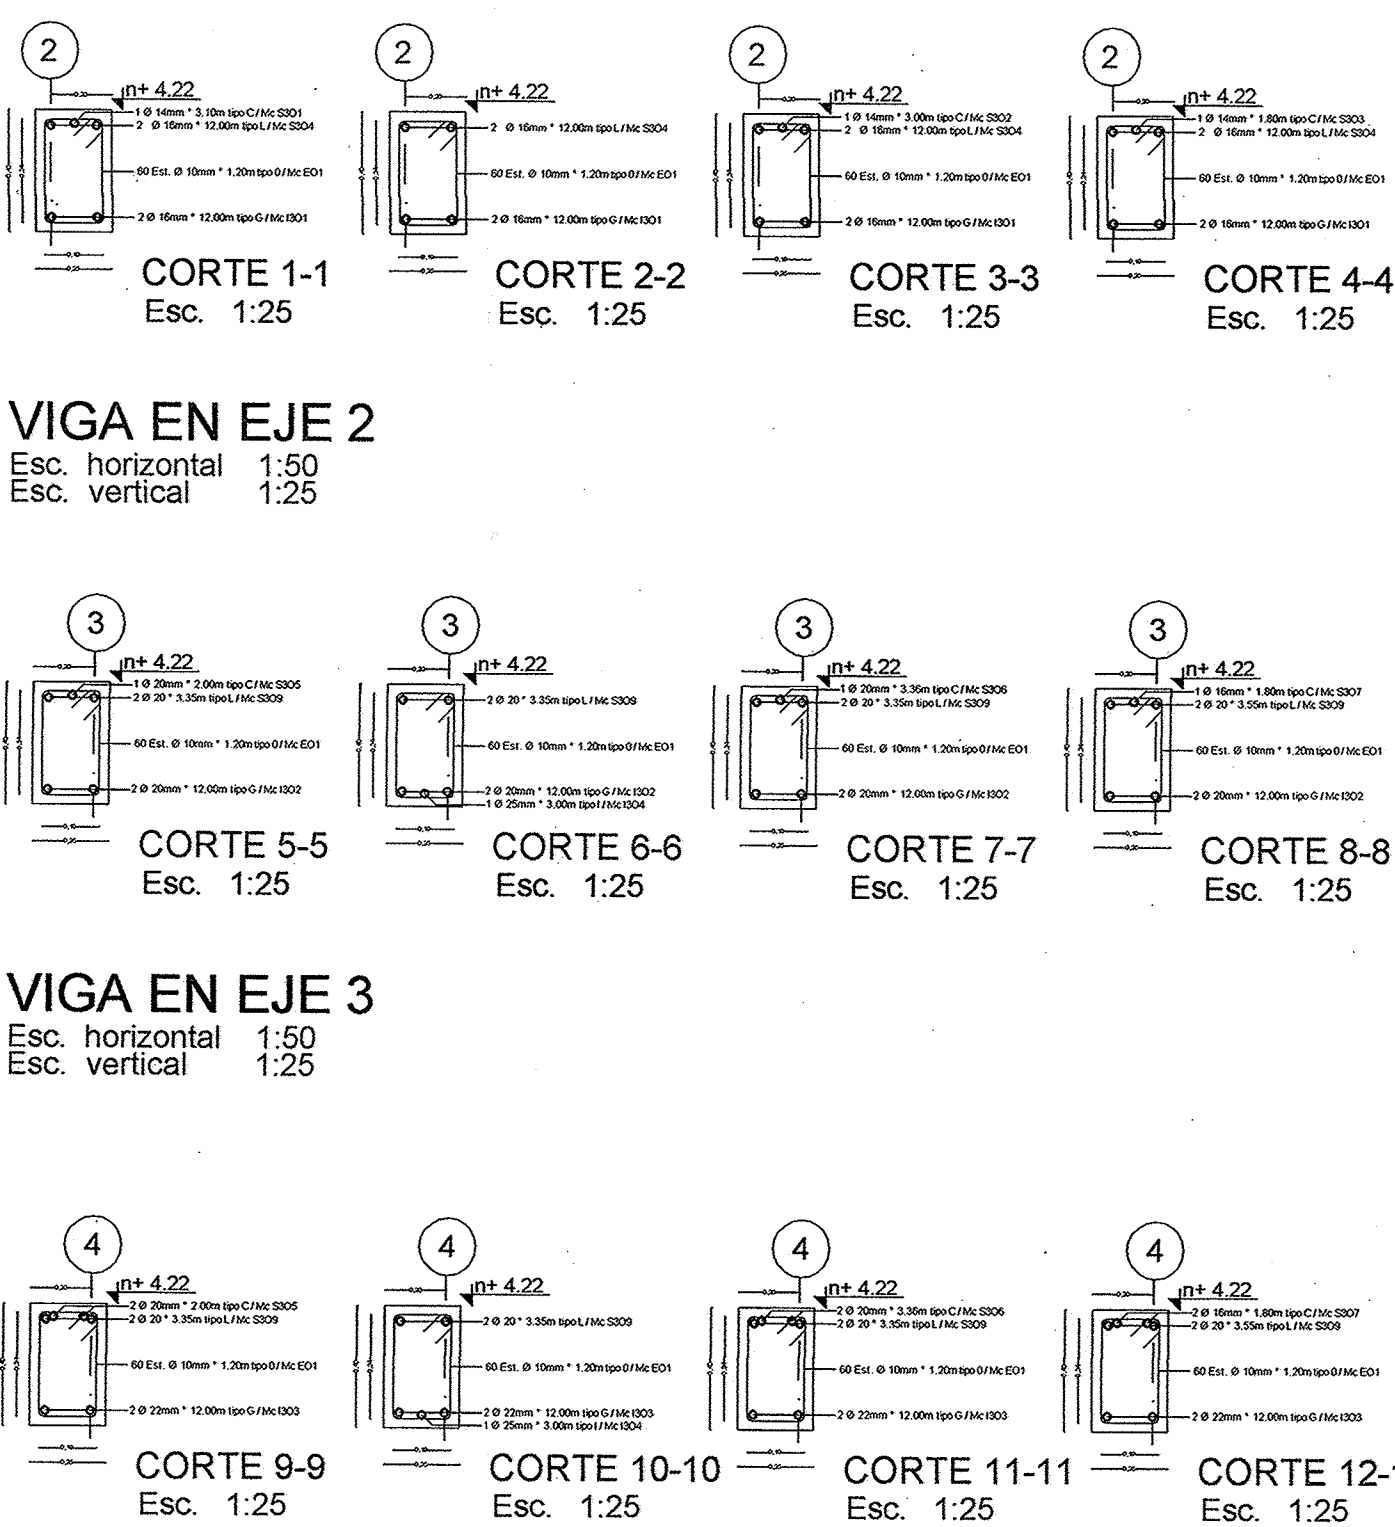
2
n+ 4.22
1 Ø 14mm * 3.10m tipo C / Mc S301
2 Ø 16mm * 12.00m tipo L / Mc S304
60 Est. Ø 10mm * 1.20m tipo 0 / Mc E01
2 Ø 16mm * 12.00m tipo G / Mc I301
CORTE 1-1
Esc. 1:25

2
n+ 4.22
2 Ø 16mm * 12.00m tipo L / Mc S304
60 Est. Ø 10mm * 1.20m tipo 0 / Mc E01
2 Ø 16mm * 12.00m tipo G / Mc I301
CORTE 2-2
Esc. 1:25

2
n+ 4.22
1 Ø 14mm * 3.00m tipo C / Mc S302
2 Ø 16mm * 12.00m tipo L / Mc S304
60 Est. Ø 10mm * 1.20m tipo 0 / Mc E01
2 Ø 16mm * 12.00m tipo G / Mc I301
CORTE 3-3
Esc. 1:25

2
n+ 4.22
1 Ø 14mm * 1.80m tipo C / Mc S303
2 Ø 16mm * 12.00m tipo L / Mc S304
60 Est. Ø 10mm * 1.20m tipo 0 / Mc E01
2 Ø 16mm * 12.00m tipo G / Mc I301
CORTE 4-4
Esc. 1:25

VIGA EN EJE 2
Esc. horizontal 1:50
Esc. vertical 1:25

3
n+ 4.22
1 Ø 20mm * 2.00m tipo C / Mc S305
2 Ø 20 * 3.35m tipo L / Mc S309
60 Est. Ø 10mm * 1.20m tipo 0 / Mc E01
2 Ø 20mm * 12.00m tipo G / Mc I302
CORTE 5-5
Esc. 1:25

3
n+ 4.22
2 Ø 20 * 3.35m tipo L / Mc S309
60 Est. Ø 10mm * 1.20m tipo 0 / Mc E01
2 Ø 20mm * 12.00m tipo G / Mc I302
1 Ø 25mm * 3.00m tipo I / Mc I304
CORTE 6-6
Esc. 1:25

3
n+ 4.22
1 Ø 20mm * 3.36m tipo C / Mc S306
2 Ø 20 * 3.35m tipo L / Mc S309
60 Est. Ø 10mm * 1.20m tipo 0 / Mc E01
2 Ø 20mm * 12.00m tipo G / Mc I302
CORTE 7-7
Esc. 1:25

3
n+ 4.22
1 Ø 16mm * 1.80m tipo C / Mc S307
2 Ø 20 * 3.55m tipo L / Mc S309
60 Est. Ø 10mm * 1.20m tipo 0 / Mc E01
2 Ø 20mm * 12.00m tipo G / Mc I302
CORTE 8-8
Esc. 1:25

VIGA EN EJE 3
Esc. horizontal 1:50
Esc. vertical 1:25

4
n+ 4.22
2 Ø 20mm * 2.00m tipo C / Mc S305
2 Ø 20 * 3.35m tipo L / Mc S309
60 Est. Ø 10mm * 1.20m tipo 0 / Mc E01
2 Ø 22mm * 12.00m tipo G / Mc I303
CORTE 9-9
Esc. 1:25

4
n+ 4.22
2 Ø 20 * 3.35m tipo L / Mc S309
60 Est. Ø 10mm * 1.20m tipo 0 / Mc E01
2 Ø 22mm * 12.00m tipo G / Mc I303
1 Ø 25mm * 3.00m tipo I / Mc I304
CORTE 10-10
Esc. 1:25

4
n+ 4.22
2 Ø 20mm * 3.36m tipo C / Mc S306
2 Ø 20 * 3.35m tipo L / Mc S309
60 Est. Ø 10mm * 1.20m tipo 0 / Mc E01
2 Ø 22mm * 12.00m tipo G / Mc I303
CORTE 11-11
Esc. 1:25

4
n+ 4.22
2 Ø 16mm * 1.80m tipo C / Mc S307
2 Ø 20 * 3.55m tipo L / Mc S309
60 Est. Ø 10mm * 1.20m tipo 0 / Mc E01
2 Ø 22mm * 12.00m tipo G / Mc I303
CORTE 12-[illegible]
Esc. 1:25